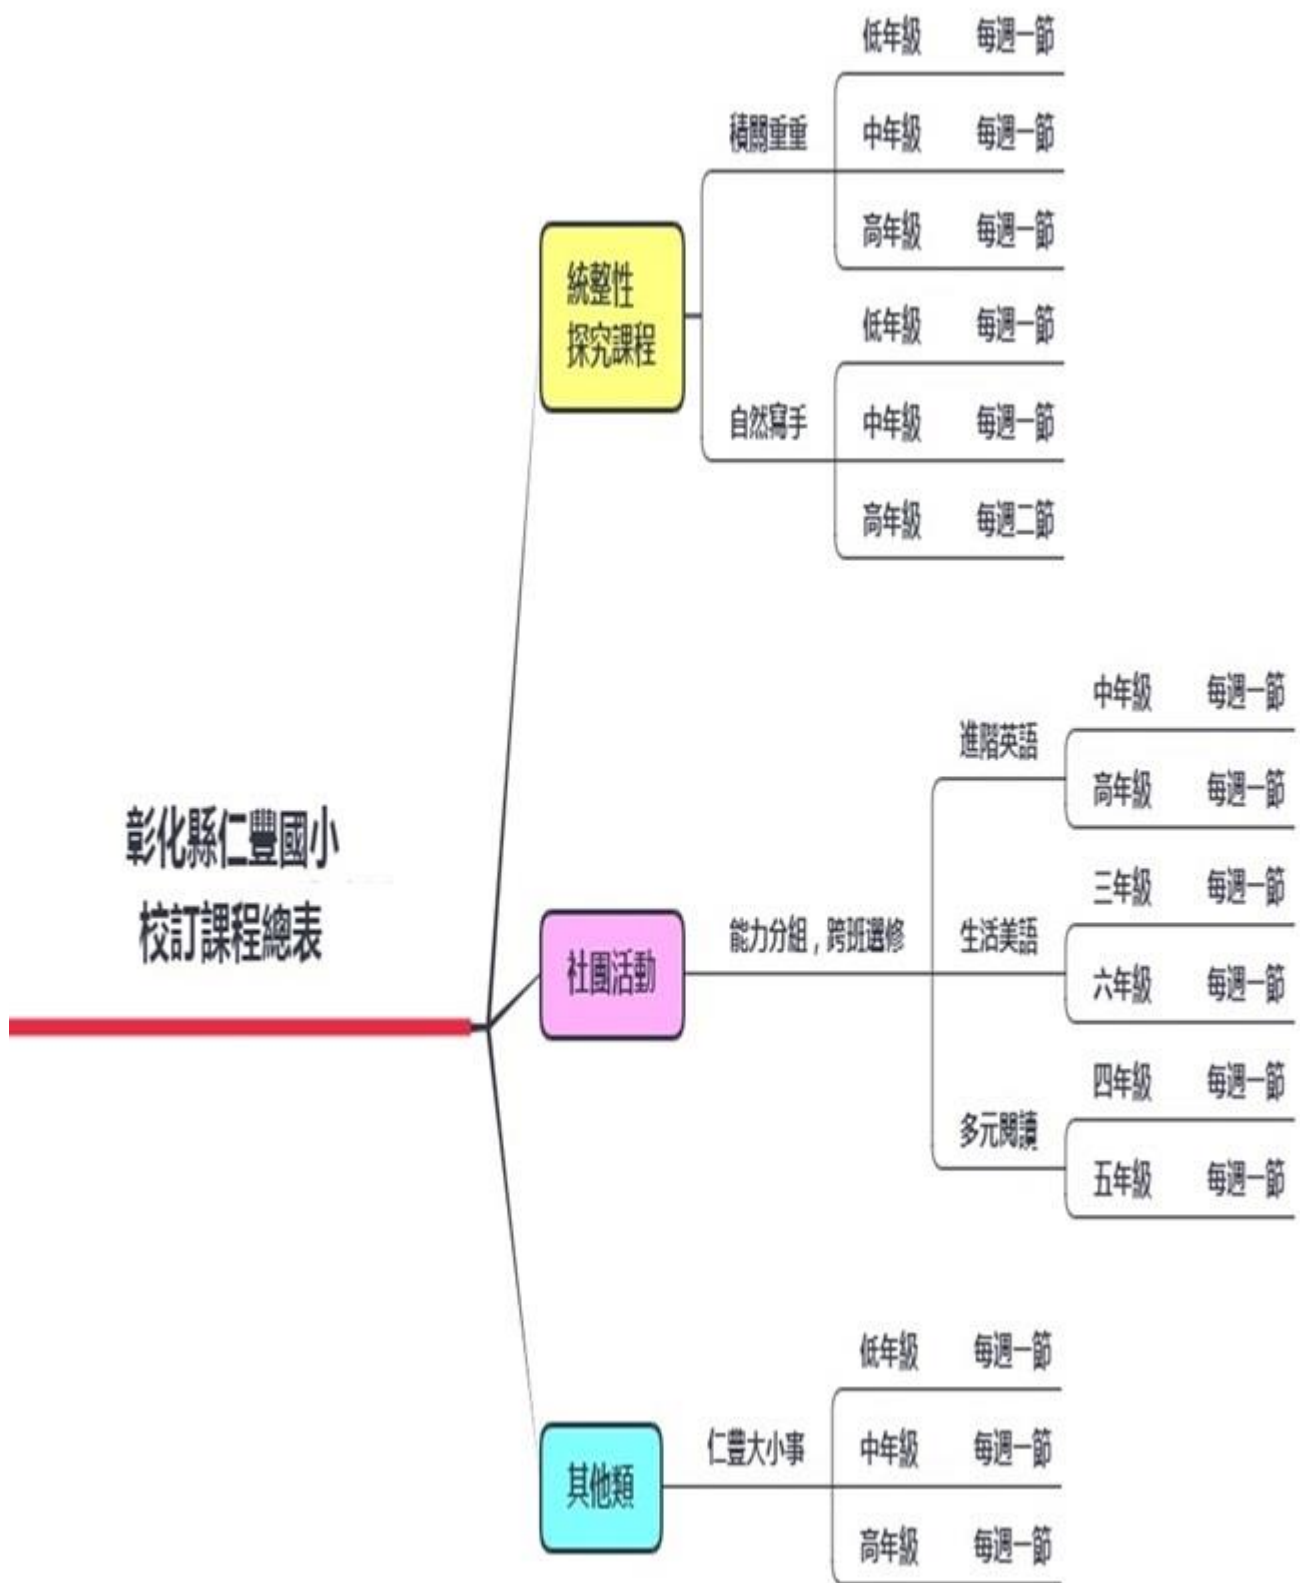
彰化縣仁豐國小
校訂課程總表

統整性
探究課程

積關重重
低年級 每週一節
中年級 每週一節
高年級 每週一節

自然寫手
低年級 每週一節
中年級 每週一節
高年級 每週二節

社團活動

能力分組，跨班選修

進階英語
中年級 每週一節
高年級 每週一節

生活美語
三年級 每週一節
六年級 每週一節

多元閱讀
四年級 每週一節
五年級 每週一節

其他類

仁豐大小事
低年級 每週一節
中年級 每週一節
高年級 每週一節